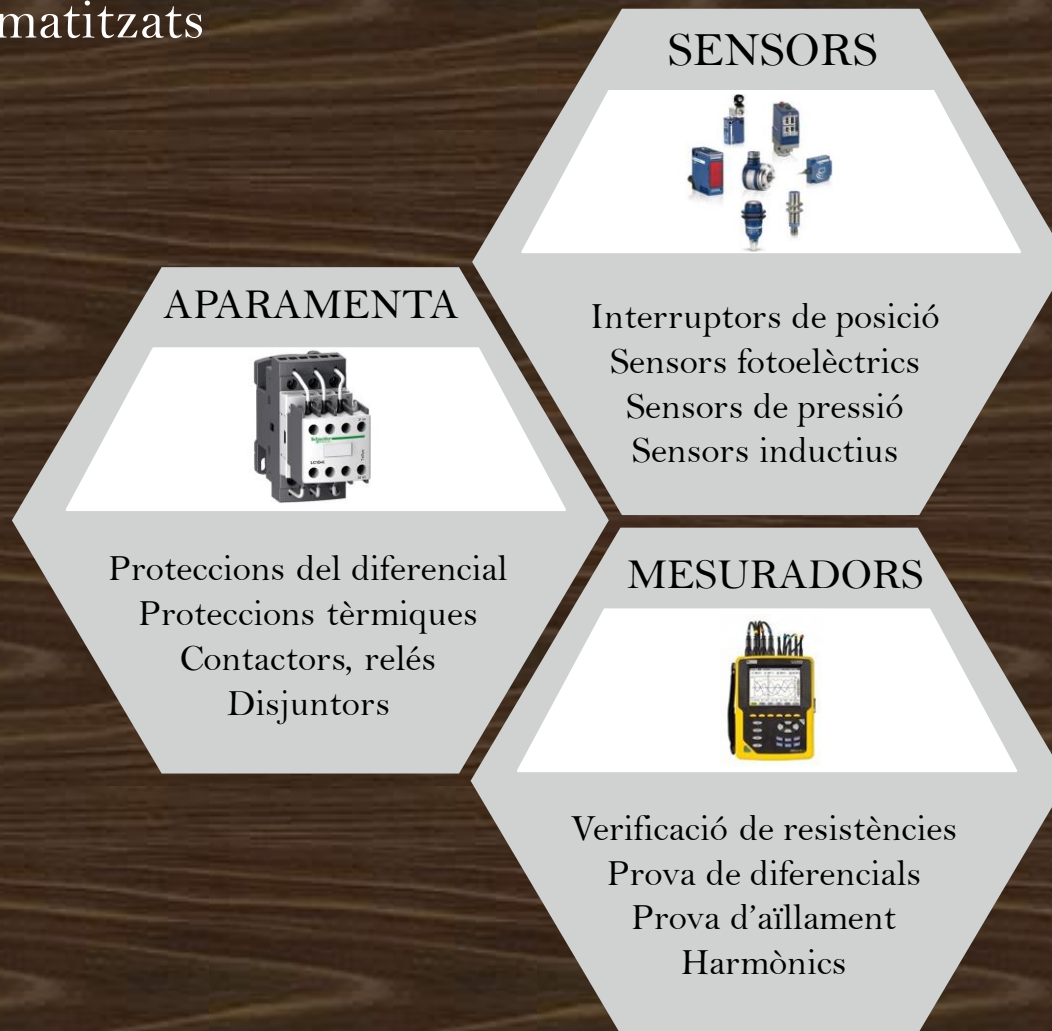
matitzats

SENSORS

Interruptors de posició
Sensors fotoelèctrics
Sensors de pressió
Sensors inductius

APARAMENTA

Proteccions del diferencial
Proteccions tèrmiques
Contactors, relés
Disjuntors

MESURADORS

Verificació de resistències
Prova de diferencials
Prova d'aïllament
Harmònics